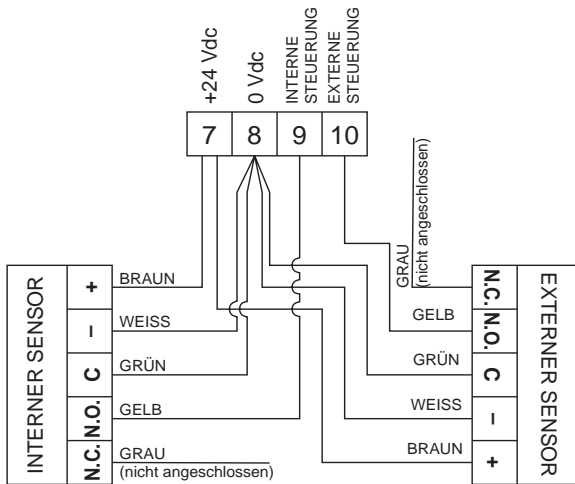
+24 Vdc
0 Vdc
INTERNE STEUERUNG
EXTERNE STEUERUNG

7 8 9 10

(nicht angeschlossen)

INTERNER SENSOR

+
–
C
N.O.
N.C.

BRAUN
WEISS
GRÜN
GELB
GRAU
(nicht angeschlossen)

GRAU
(nicht angeschlossen)
GELB
GRÜN
WEISS
BRAUN

N.C.
N.O.
C
–
+

EXTERNER SENSOR